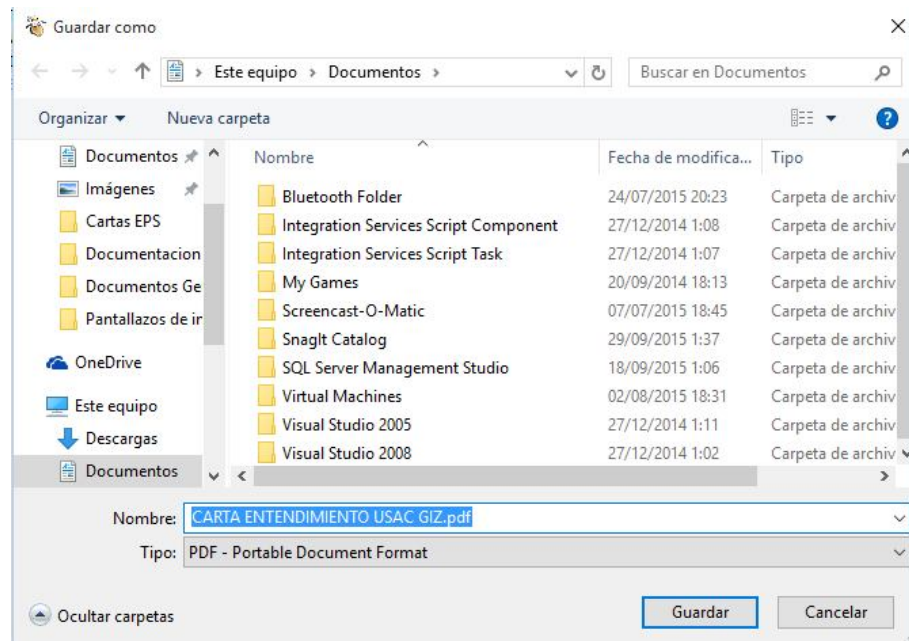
Guardar como

× 

Este equipo › Documentos ›

Buscar en Documentos

Organizar ▾ Nueva carpeta

Documentos
Imágenes
Cartas EPS
Documentacion
Documentos Ge
Pantallazos de ir
OneDrive
Este equipo
Descargas
Documentos

| Nombre | Fecha de modifica... | Tipo |
|---|---|---|
| Bluetooth Folder | 24/07/2015 20:23 | Carpeta de archiv |
| Integration Services Script Component | 27/12/2014 1:08 | Carpeta de archiv |
| Integration Services Script Task | 27/12/2014 1:07 | Carpeta de archiv |
| My Games | 20/09/2014 18:13 | Carpeta de archiv |
| Screencast-O-Matic | 07/07/2015 18:45 | Carpeta de archiv |
| SnagIt Catalog | 29/09/2015 1:37 | Carpeta de archiv |
| SQL Server Management Studio | 18/09/2015 1:06 | Carpeta de archiv |
| Virtual Machines | 02/08/2015 18:31 | Carpeta de archiv |
| Visual Studio 2005 | 27/12/2014 1:11 | Carpeta de archiv |
| Visual Studio 2008 | 27/12/2014 1:02 | Carpeta de archiv |

Nombre: CARTA ENTENDIMIENTO USAC GIZ.pdf

Tipo: PDF - Portable Document Format

Ocultar carpetas

Guardar

Cancelar